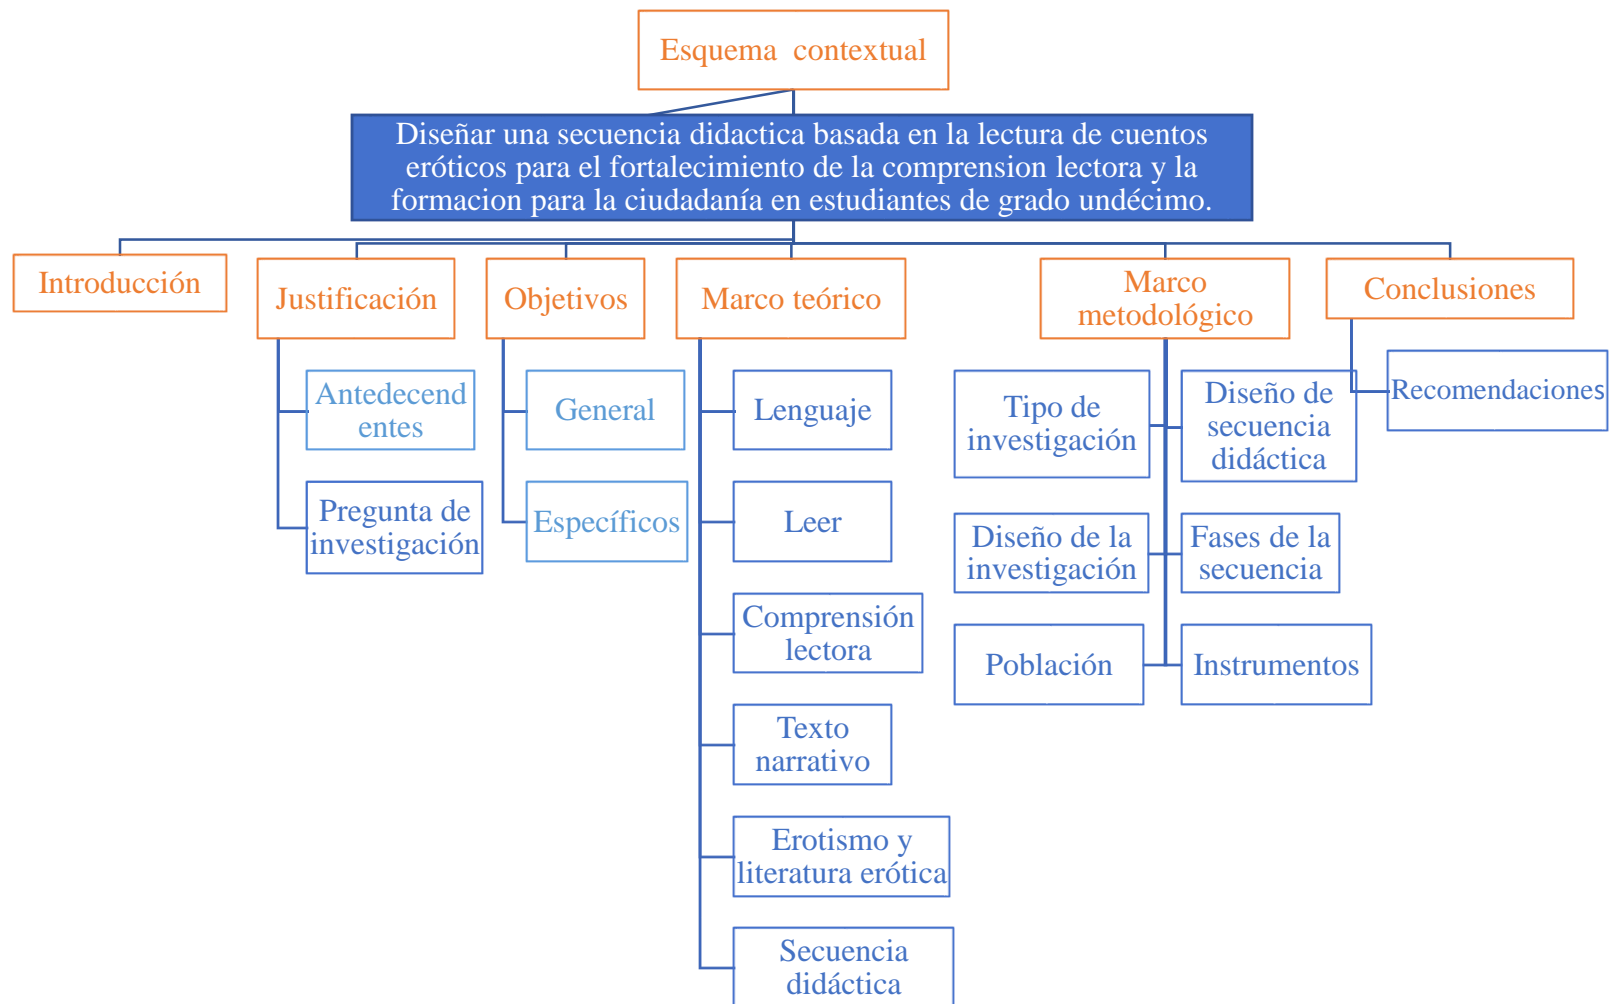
Esquema contextual

Diseñar una secuencia didactica basada en la lectura de cuentos eróticos para el fortalecimiento de la comprension lectora y la formacion para la ciudadanía en estudiantes de grado undécimo.

Introducción

Justificación

Antedecendentes

Pregunta de investigación

Objetivos

General

Específicos

Marco teórico

Lenguaje

Leer

Comprensión lectora

Texto narrativo

Erotismo y literatura erótica

Secuencia didáctica

Marco metodológico

Tipo de investigación

Diseño de secuencia didáctica

Diseño de la investigación

Fases de la secuencia

Población

Instrumentos

Conclusiones

Recomendaciones